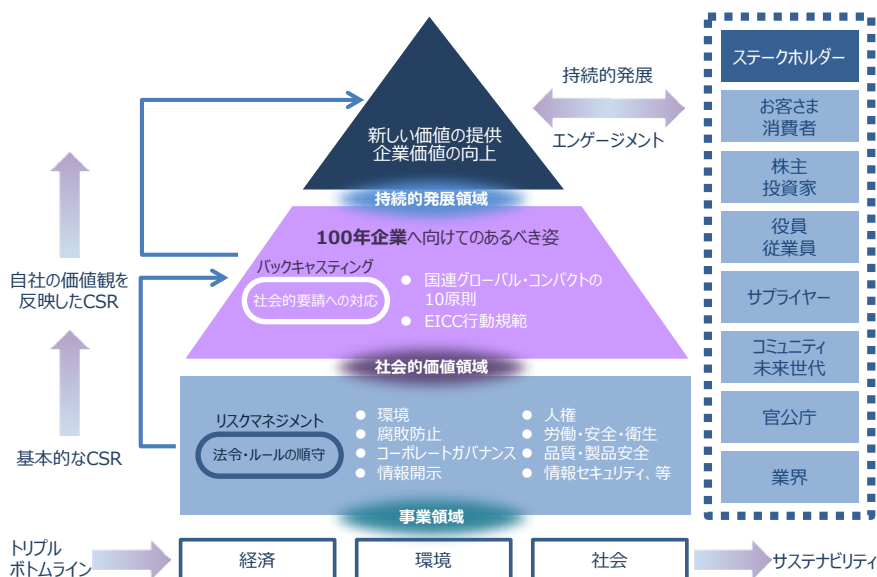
新しい価値の提供
企業価値の向上

持続的発展領域

100年企業へ向けてのあるべき姿

バックキャスティング

社会的要請への対応

● 国連グローバル・コンパクトの10原則
● EICC行動規範

社会的価値領域

リスクマネジメント

法令・ルールの順守

● 環境
● 腐敗防止
● コーポレートガバナンス
● 情報開示

● 人権
● 労働・安全・衛生
● 品質・製品安全
● 情報セキュリティ、等

事業領域

自社の価値観を反映したCSR

基本的なCSR

持続的発展

エンゲージメント

ステークホルダー

お客さま
消費者

株主
投資家

役員
従業員

サプライヤー

コミュニティ
未来世代

官公庁

業界

トリプル
ボトムライン

経済

環境

社会

サステナビリティ